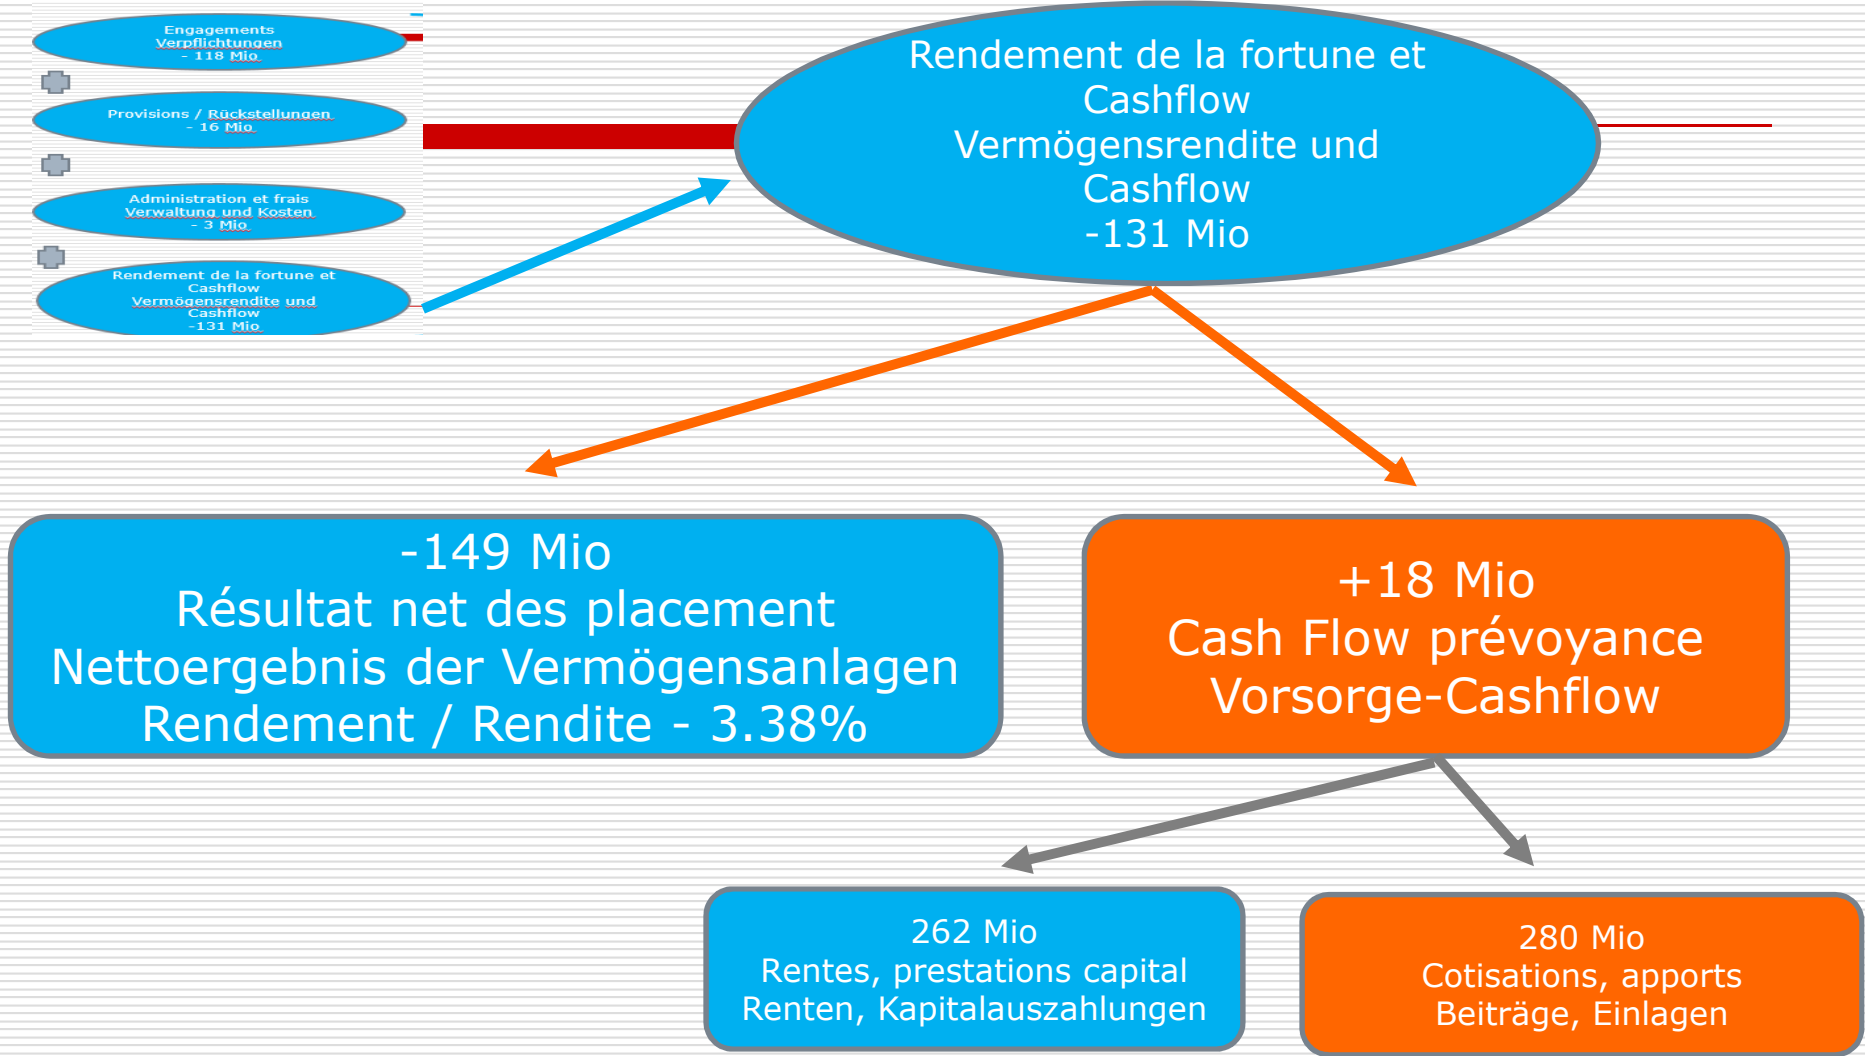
Engagements
Verpflichtungen
- 118 Mio

Provisions / Rückstellungen
- 16 Mio

Administration et frais
Verwaltung und Kosten
- 3 Mio

Rendement de la fortune et
Cashflow
Vermögensrendite und
Cashflow
-131 Mio

Rendement de la fortune et
Cashflow
Vermögensrendite und
Cashflow
-131 Mio

-149 Mio
Résultat net des placement
Nettoergebnis der Vermögensanlagen
Rendement / Rendite - 3.38%

+18 Mio
Cash Flow prévoyance
Vorsorge-Cashflow

262 Mio
Rentes, prestations capital
Renten, Kapitalauszahlungen

280 Mio
Cotisations, apports
Beiträge, Einlagen